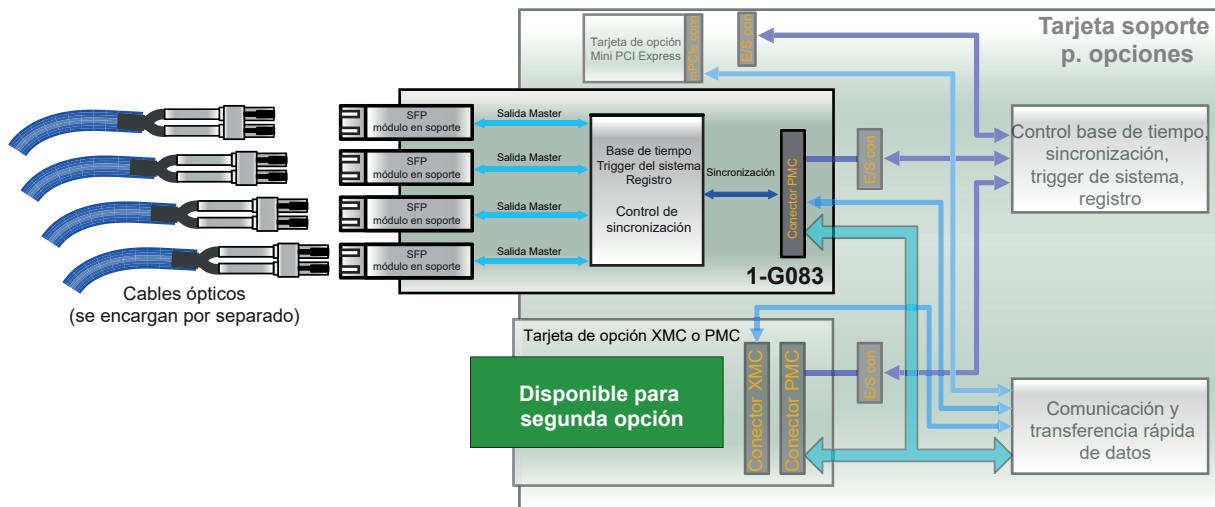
Tarjeta soporte p. opciones

Tarjeta de opción Mini PCI Express

mPCIe conn

E/S con

SFP módulo en soporte

Salida Master

SFP módulo en soporte

Salida Master

SFP módulo en soporte

Salida Master

SFP módulo en soporte

Salida Master

Base de tiempo
Trigger del sistema
Registro

Control de sincronización

Sincronización

Conector PMC

E/S con

Control base de tiempo, sincronización, trigger de sistema, registro

1-G083

Cables ópticos
(se encargan por separado)

Tarjeta de opción XMC o PMC

Disponible para segunda opción

Conector XMC

Conector PMC

E/S con

Comunicación y transferencia rápida de datos